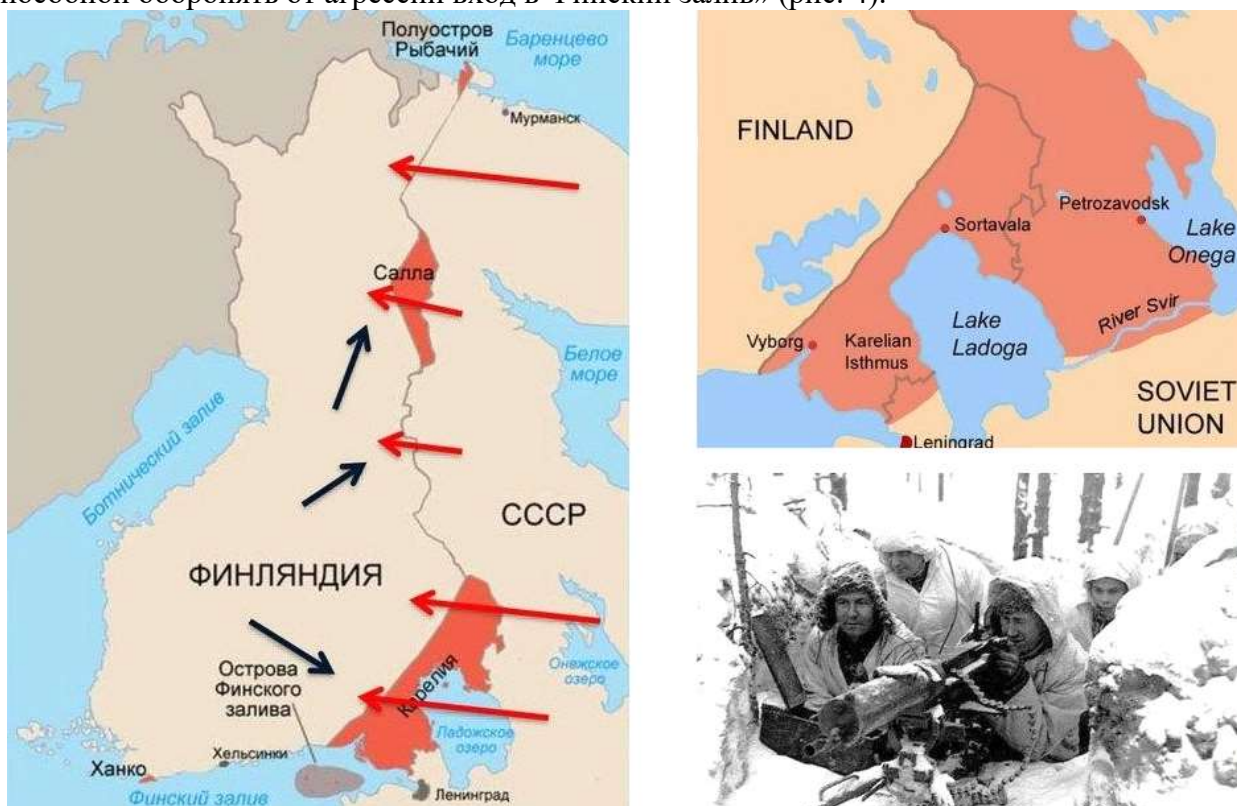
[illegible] оборонять от агрессии вход в Финский залив» (рис. 4).

Полуостров Рыбачий
Баренцево море
Мурманск
Салла
Белое море
Ботнический залив
СССР
ФИНЛЯНДИЯ
Острова Финского залива
Карелия
Онежское озеро
Ладожское озеро
Ханко
Хельсинки
Финский залив
Ленинград

FINLAND
Petrozavodsk
Sortavala
Lake Onega
Lake Ladoga
River Svir
Vyborg
Karelian Isthmus
SOVIET UNION
Leningrad